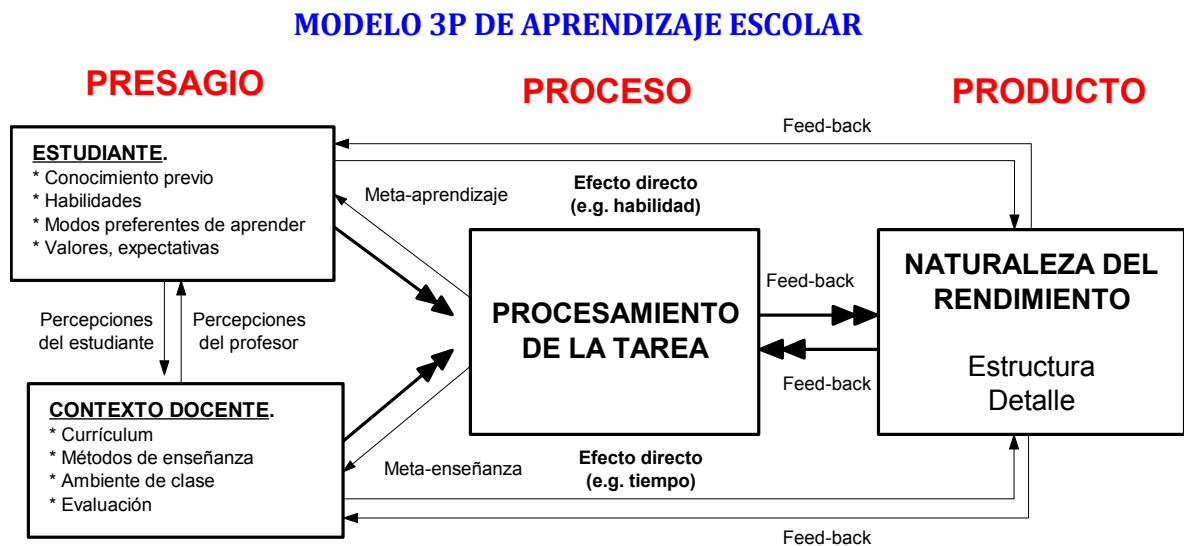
MODELO 3P DE APRENDIZAJE ESCOLAR

PRESAGIO

PROCESO

PRODUCTO

Feed-back

ESTUDIANTE.
* Conocimiento previo
* Habilidades
* Modos preferentes de aprender
* Valores, expectativas

Meta-aprendizaje

Efecto directo
(e.g. habilidad)

Percepciones del estudiante

Percepciones del profesor

PROCESAMIENTO DE LA TAREA

Feed-back

NATURALEZA DEL RENDIMIENTO

Estructura
Detalle

Feed-back

CONTEXTO DOCENTE.
* Currículum
* Métodos de enseñanza
* Ambiente de clase
* Evaluación

Meta-enseñanza

Efecto directo
(e.g. tiempo)

Feed-back